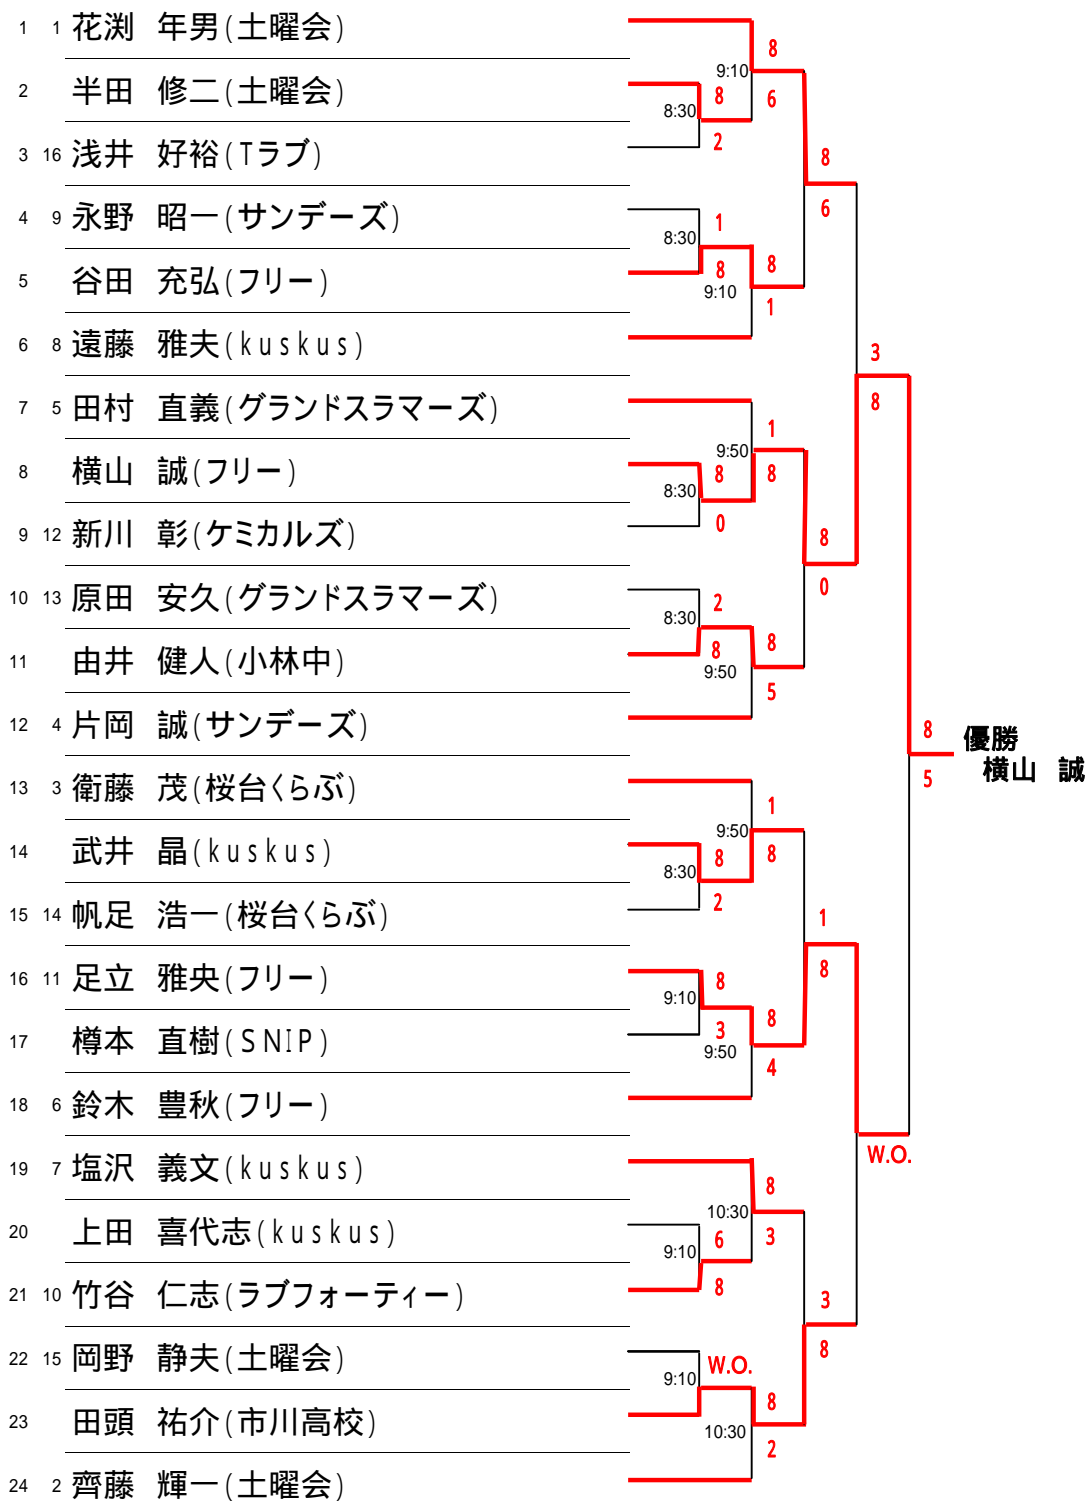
1 1 花渕 年男(土曜会)
2 半田 修二(土曜会)
3 16 浅井 好裕(Tラブ)
4 9 永野 昭一(サンデーズ)
5 谷田 充弘(フリー)
6 8 遠藤 雅夫(kuskus)
7 5 田村 直義(グランドスラマーズ)
8 横山 誠(フリー)
9 12 新川 彰(ケミカルズ)
10 13 原田 安久(グランドスラマーズ)
11 由井 健人(小林中)
12 4 片岡 誠(サンデーズ)
13 3 衛藤 茂(桜台くらぶ)
14 武井 晶(kuskus)
15 14 帆足 浩一(桜台くらぶ)
16 11 足立 雅央(フリー)
17 樽本 直樹(SNIP)
18 6 鈴木 豊秋(フリー)
19 7 塩沢 義文(kuskus)
20 上田 喜代志(kuskus)
21 10 竹谷 仁志(ラブフォーティー)
22 15 岡野 静夫(土曜会)
23 田頭 祐介(市川高校)
24 2 齊藤 輝一(土曜会)

8:30 8 2
9:10 8 6
8:30 1 8
9:10 8 1
8 6
8:30 8 0
9:50 1 8
8:30 2 8
9:50 8 5
8 0
3 8
8:30 8 2
9:50 1 8
9:10 8 3
9:50 8 4
1 8
9:10 6 8
10:30 8 3
9:10 W.O.
10:30 8 2
3 8
W.O.
8 5
優勝 横山 誠